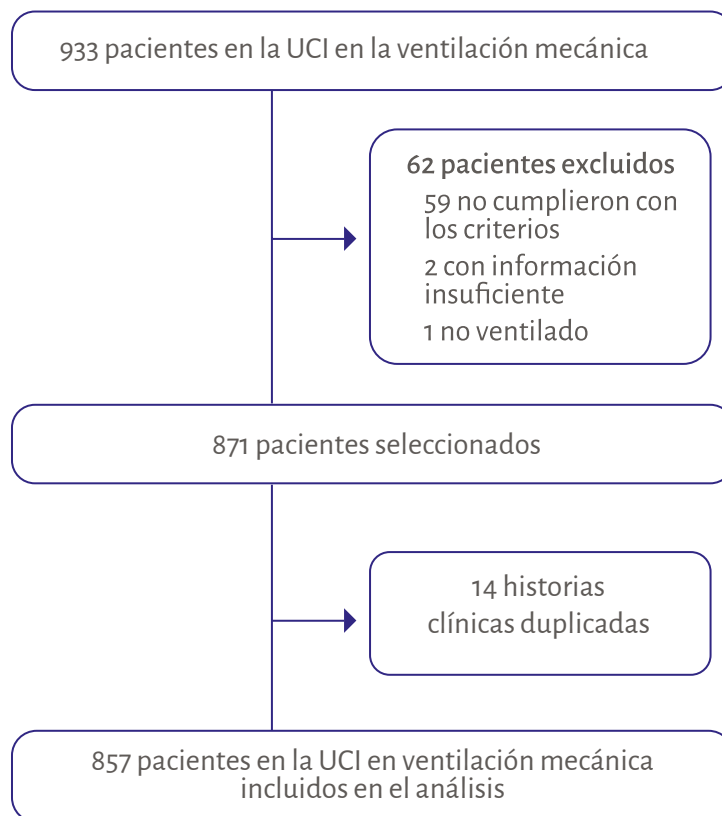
933 pacientes en la UCI en la ventilación mecánica

62 pacientes excluidos
59 no cumplieron con los criterios
2 con información insuficiente
1 no ventilado

871 pacientes seleccionados

14 historias clínicas duplicadas

857 pacientes en la UCI en ventilación mecánica incluidos en el análisis